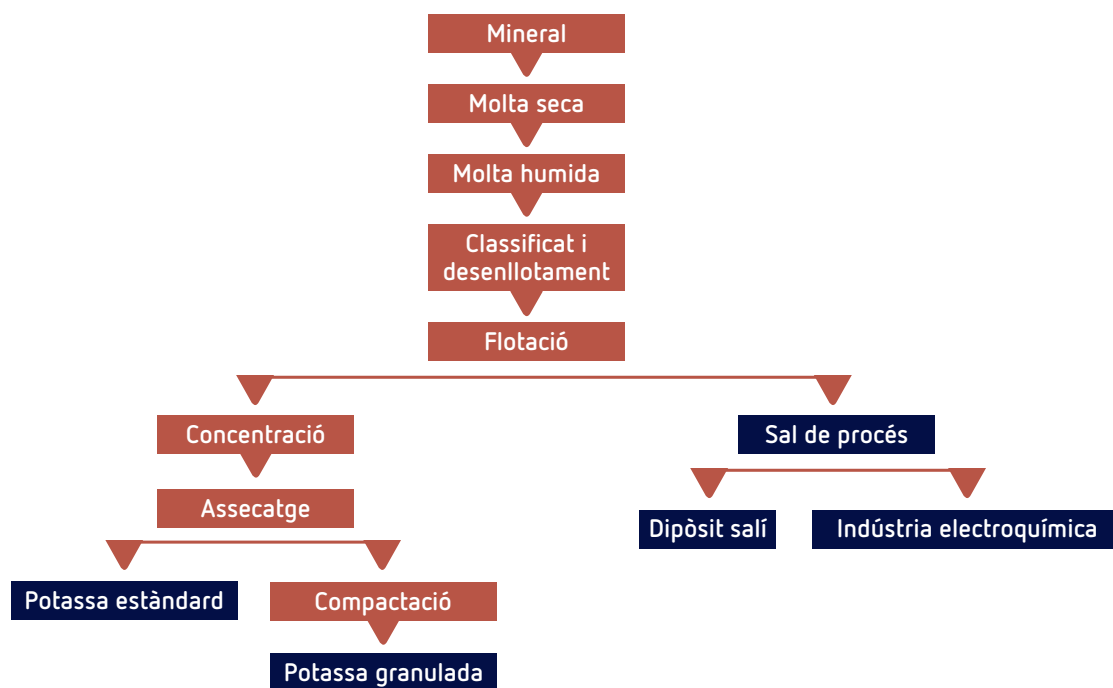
Mineral

Molta seca

Molta humida

Classificat i desenllotament

Flotació

Concentració

Sal de procés

Assecatge

Dipòsit salí

Indústria electroquímica

Potassa estàndard

Compactació

Potassa granulada